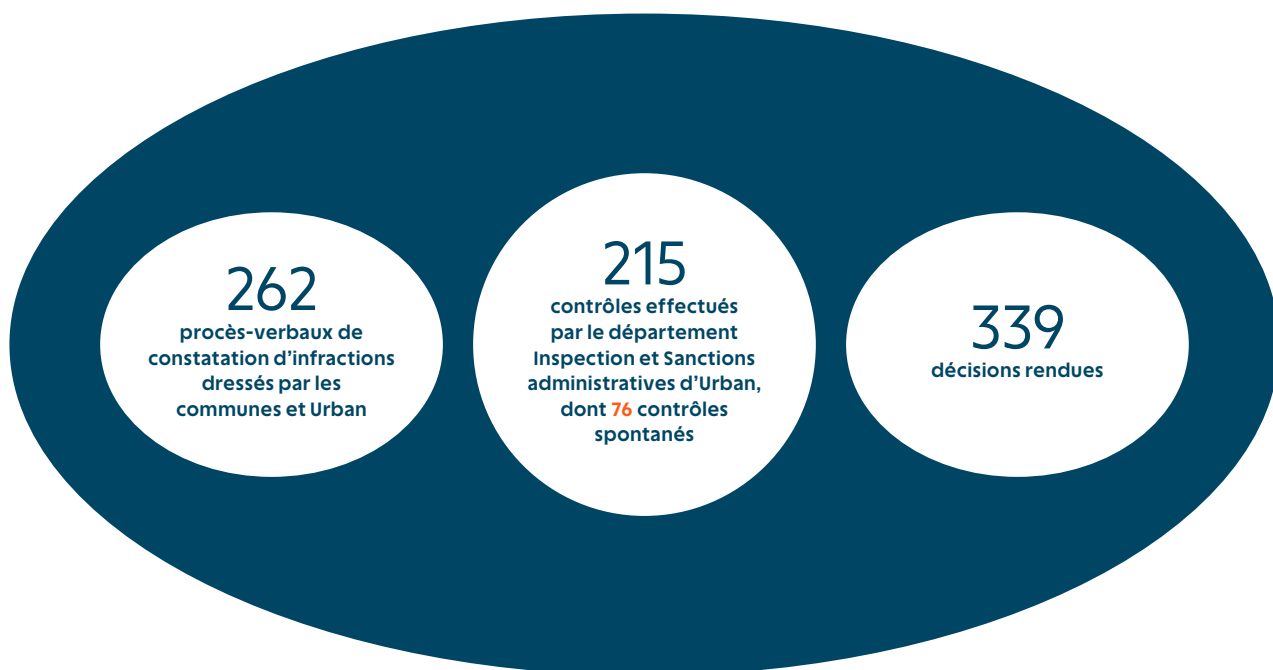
262
procès-verbaux de constatation d’infractions dressés par les communes et Urban

215
contrôles effectués par le département Inspection et Sanctions administratives d’Urban, dont 76 contrôles spontanés

339
décisions rendues